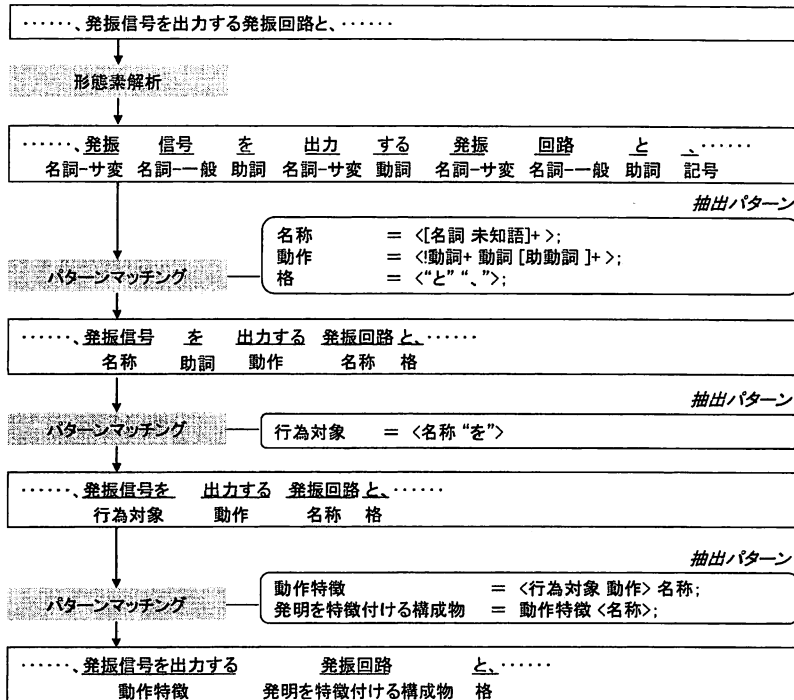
……、発振信号を出力する発振回路と、……

形態素解析

……、発振 信号 を 出力 する 発振 回路 と 、……
名詞-サ変 名詞-一般 助詞 名詞-サ変 動詞 名詞-サ変 名詞-一般 助詞 記号

抽出パターン

名称 = <[名詞 未知語]+>;
動作 = <!動詞+ 動詞 [助動詞]+>;
格 = <"と" "、">;

パターンマッチング

……、発振信号 を 出力する 発振回路 と、……
名称 助詞 動作 名称 格

抽出パターン

パターンマッチング

行為対象 = <名称 "を">

……、発振信号を 出力する 発振回路 と、……
行為対象 動作 名称 格

抽出パターン

動作特徴 = <行為対象 動作> 名称;
発明を特徴付ける構成物 = 動作特徴 <名称>;

パターンマッチング

……、発振信号を出力する 発振回路 と、……
動作特徴 発明を特徴付ける構成物 格